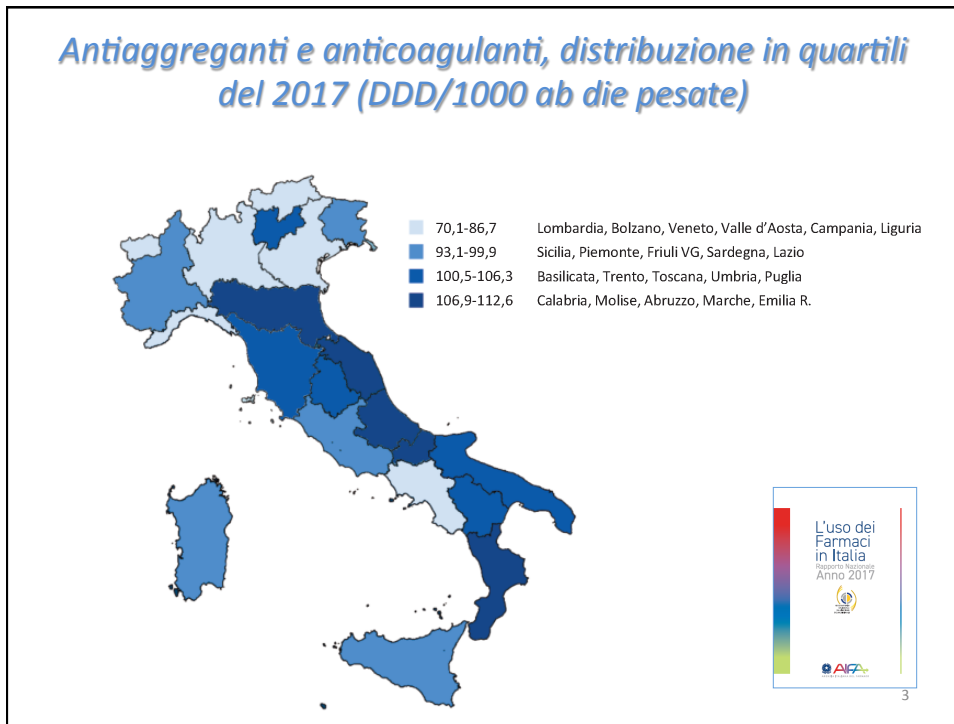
Antiaggreganti e anticoagulanti, distribuzione in quartili del 2017 (DDD/1000 ab die pesate)

| | |
|---|---|
| 70,1-86,7 | Lombardia, Bolzano, Veneto, Valle d'Aosta, Campania, Liguria |
| 93,1-99,9 | Sicilia, Piemonte, Friuli VG, Sardegna, Lazio |
| 100,5-106,3 | Basilicata, Trento, Toscana, Umbria, Puglia |
| 106,9-112,6 | Calabria, Molise, Abruzzo, Marche, Emilia R. |

L'uso dei Farmaci in Italia
Rapporto Nazionale
Anno 2017

AIFA

3